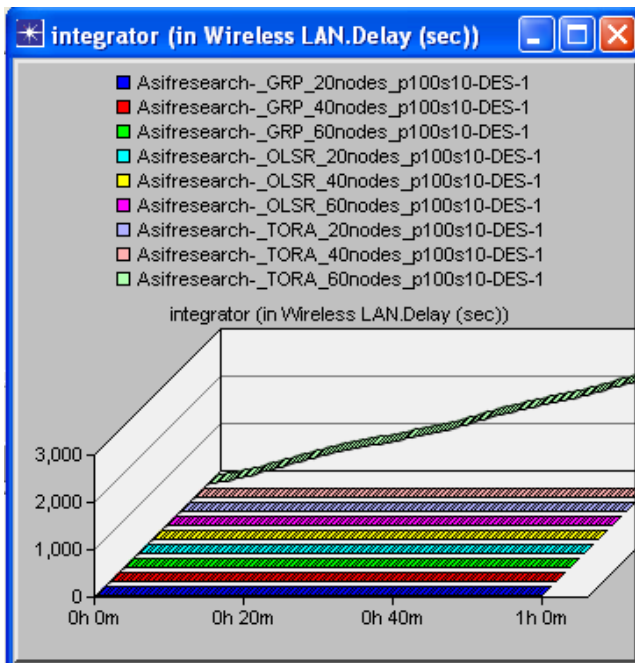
integrator (in Wireless LAN.Delay (sec))

Asifresearch-_GRP_20nodes_p100s10-DES-1
Asifresearch-_GRP_40nodes_p100s10-DES-1
Asifresearch-_GRP_60nodes_p100s10-DES-1
Asifresearch-_OLSR_20nodes_p100s10-DES-1
Asifresearch-_OLSR_40nodes_p100s10-DES-1
Asifresearch-_OLSR_60nodes_p100s10-DES-1
Asifresearch-_TORA_20nodes_p100s10-DES-1
Asifresearch-_TORA_40nodes_p100s10-DES-1
Asifresearch-_TORA_60nodes_p100s10-DES-1

integrator (in Wireless LAN.Delay (sec))

3,000
2,000
1,000
0

0h 0m
0h 20m
0h 40m
1h 0m